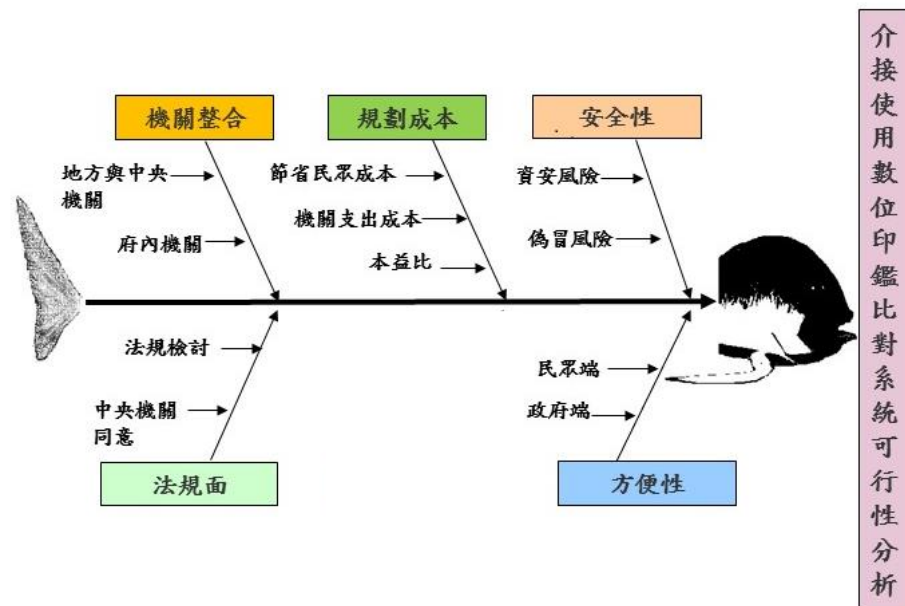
機關整合

地方與中央機關

府內機關

規劃成本

節省民眾成本

機關支出成本

本益比

安全性

資安風險

偽冒風險

法規檢討

中央機關同意

法規面

民眾端

政府端

方便性

介接使用數位印鑑比對系統可行性分析